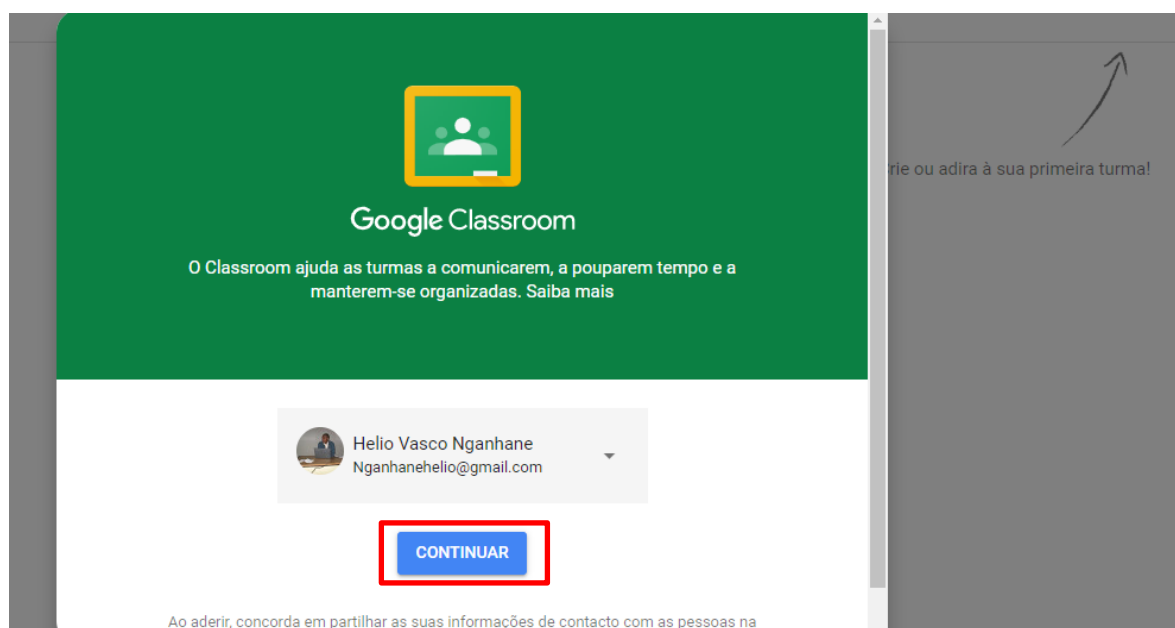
rie ou adira à sua primeira turma!

Google Classroom

O Classroom ajuda as turmas a comunicarem, a pouparem tempo e a manterem-se organizadas. Saiba mais

Helio Vasco Nganhane
Nganhanehelio@gmail.com

CONTINUAR

Ao aderir, concorda em partilhar as suas informações de contacto com as pessoas na